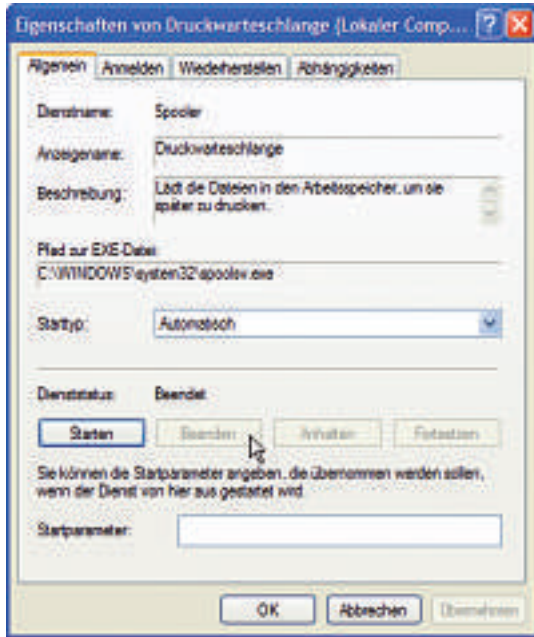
Eigenschaften von Druckwarteschlange (Lokaler Comp... ? X

Allgemein | Anmelden | Wiederherstellen | Abhängigkeiten

Dienstname: Spooler

Anzeigename: Druckwarteschlange

Beschreibung: Lädt die Dateien in den Arbeitsspeicher, um sie später zu drucken.

Pfad zur EXE-Datei:
C:\WINDOWS\system32\spoolsv.exe

Starttyp: Automatisch

Dienststatus: Beendet

Starten | Beenden | Anhalten | Fortsetzen

Sie können die Startparameter angeben, die übernommen werden sollen, wenn der Dienst von hier aus gestartet wird.

Startparameter:

OK | Abbrechen | Übernehmen